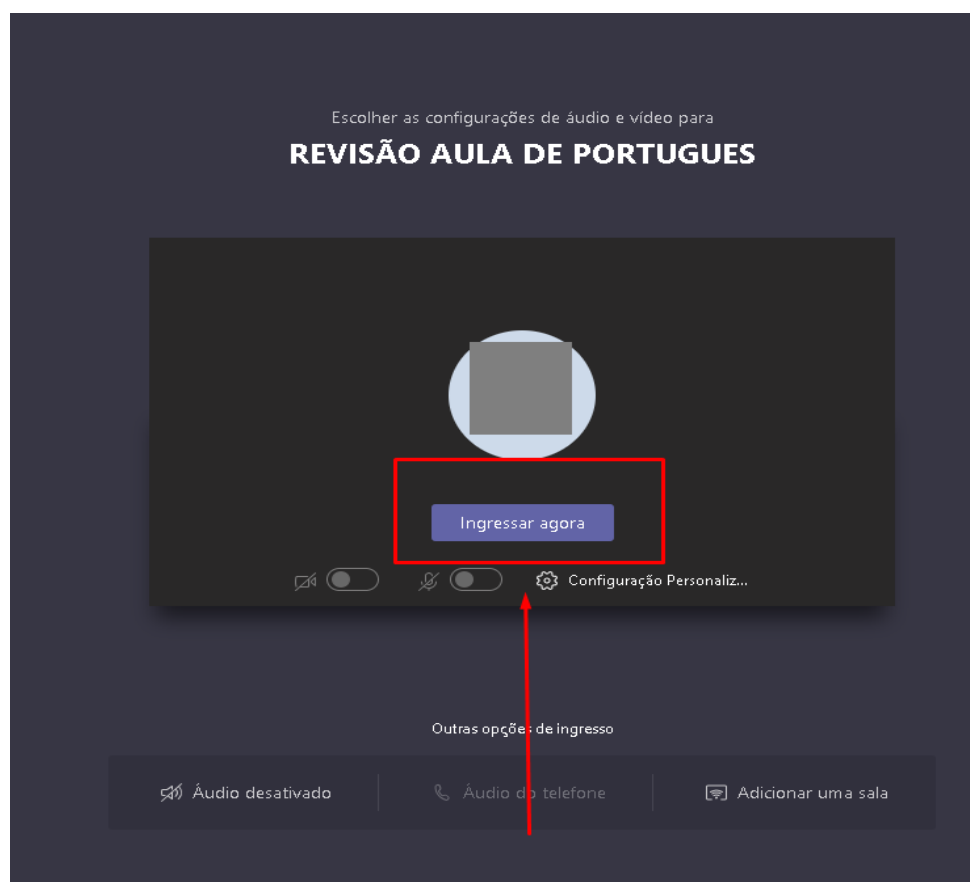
Escolher as configurações de áudio e vídeo para

REVISÃO AULA DE PORTUGUES

Ingressar agora

Configuração Personaliz...

Outras opções de ingresso

Áudio desativado

Áudio do telefone

Adicionar uma sala